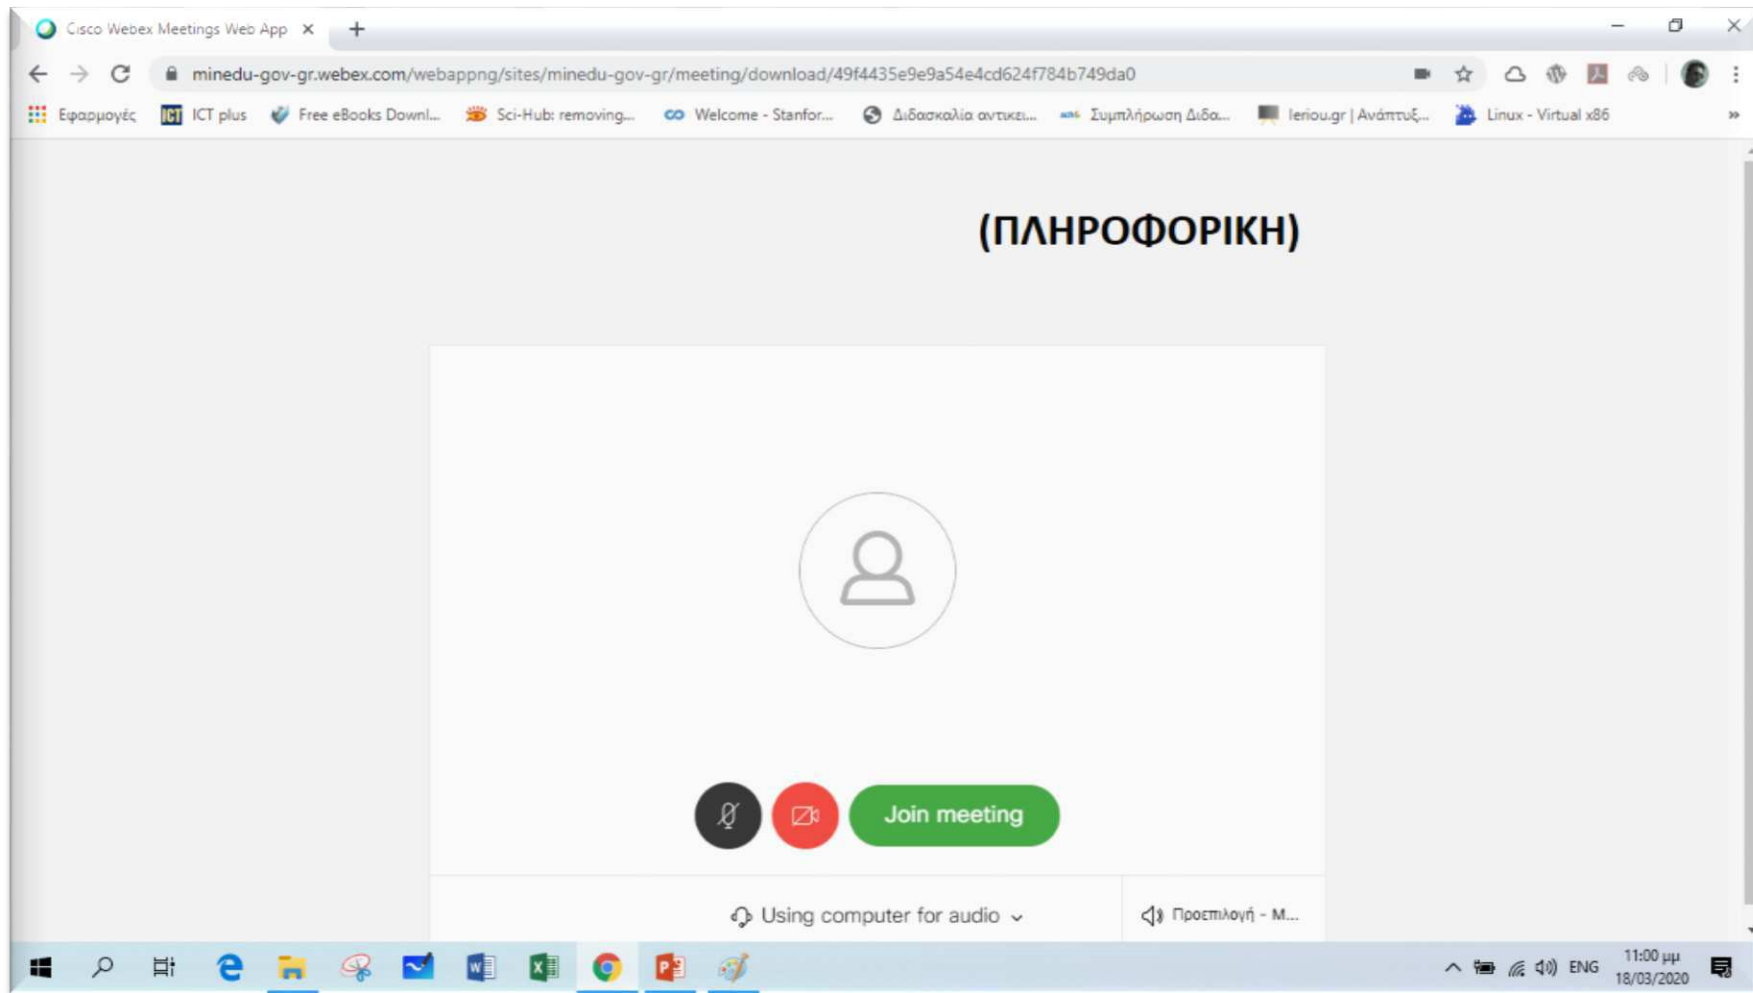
Cisco Webex Meetings Web App

minedu-gov-gr.webex.com/webappng/sites/minedu-gov-gr/meeting/download/49f4435e9e9a54e4cd624f784b749da0

Εφαρμογές ICT plus Free eBooks Downl... Sci-Hub: removing... Welcome - Stanfor... Διδασκαλία αντικει... Συμπλήρωση Διδα... Ieriou.gr | Ανάπτυξ... Linux - Virtual x86

(ΠΛΗΡΟΦΟΡΙΚΗ)

Join meeting

Using computer for audio

Προεπιλογή - M...

ENG 11:00 μμ 18/03/2020